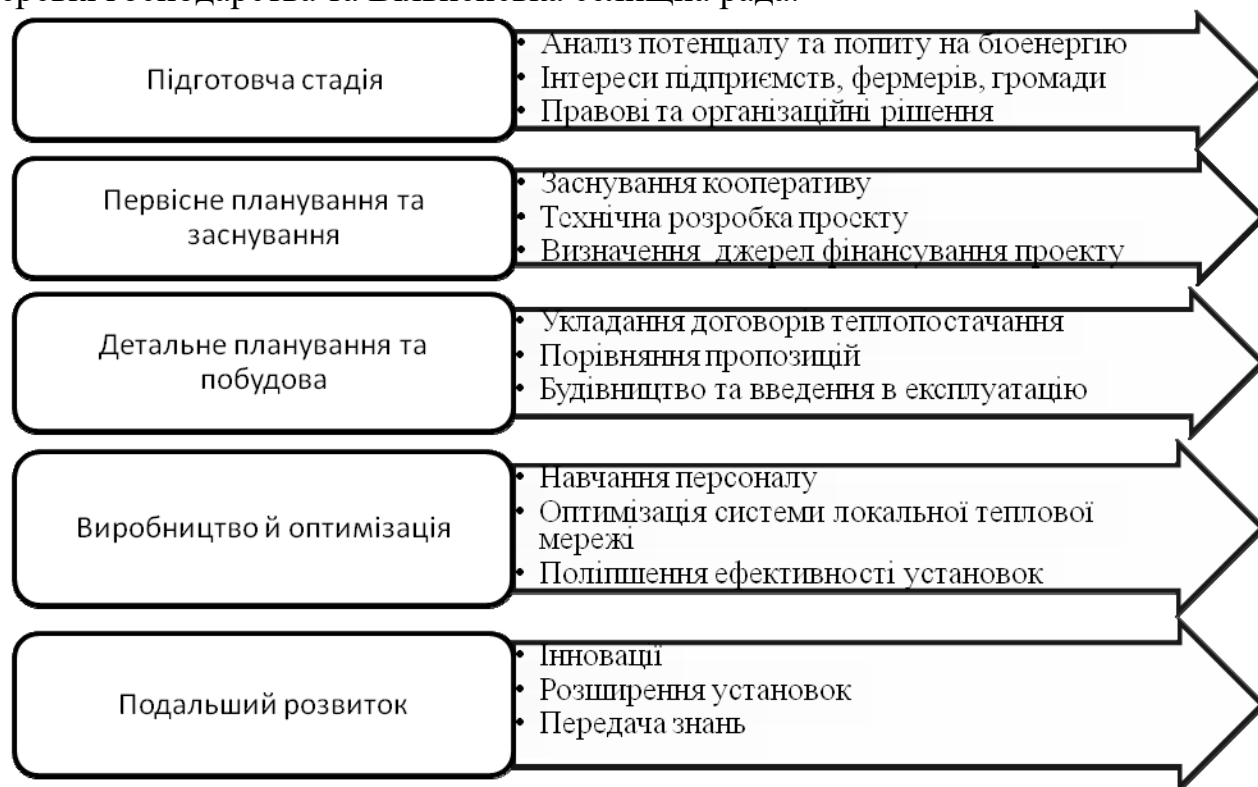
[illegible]

Підготовча стадія

• Аналіз потенціалу та попиту на біоенергію
• Інтереси підприємств, фермерів, громади
• Правові та організаційні рішення

Первісне планування та заснування

• Заснування кооперативу
• Технічна розробка проекту
• Визначення джерел фінансування проекту

Детальне планування та побудова

• Укладання договорів теплопостачання
• Порівняння пропозицій
• Будівництво та введення в експлуатацію

Виробництво й оптимізація

• Навчання персоналу
• Оптимізація системи локальної теплової мережі
• Поліпшення ефективності установок

Подальший розвиток

• Інновації
• Розширення установок
• Передача знань